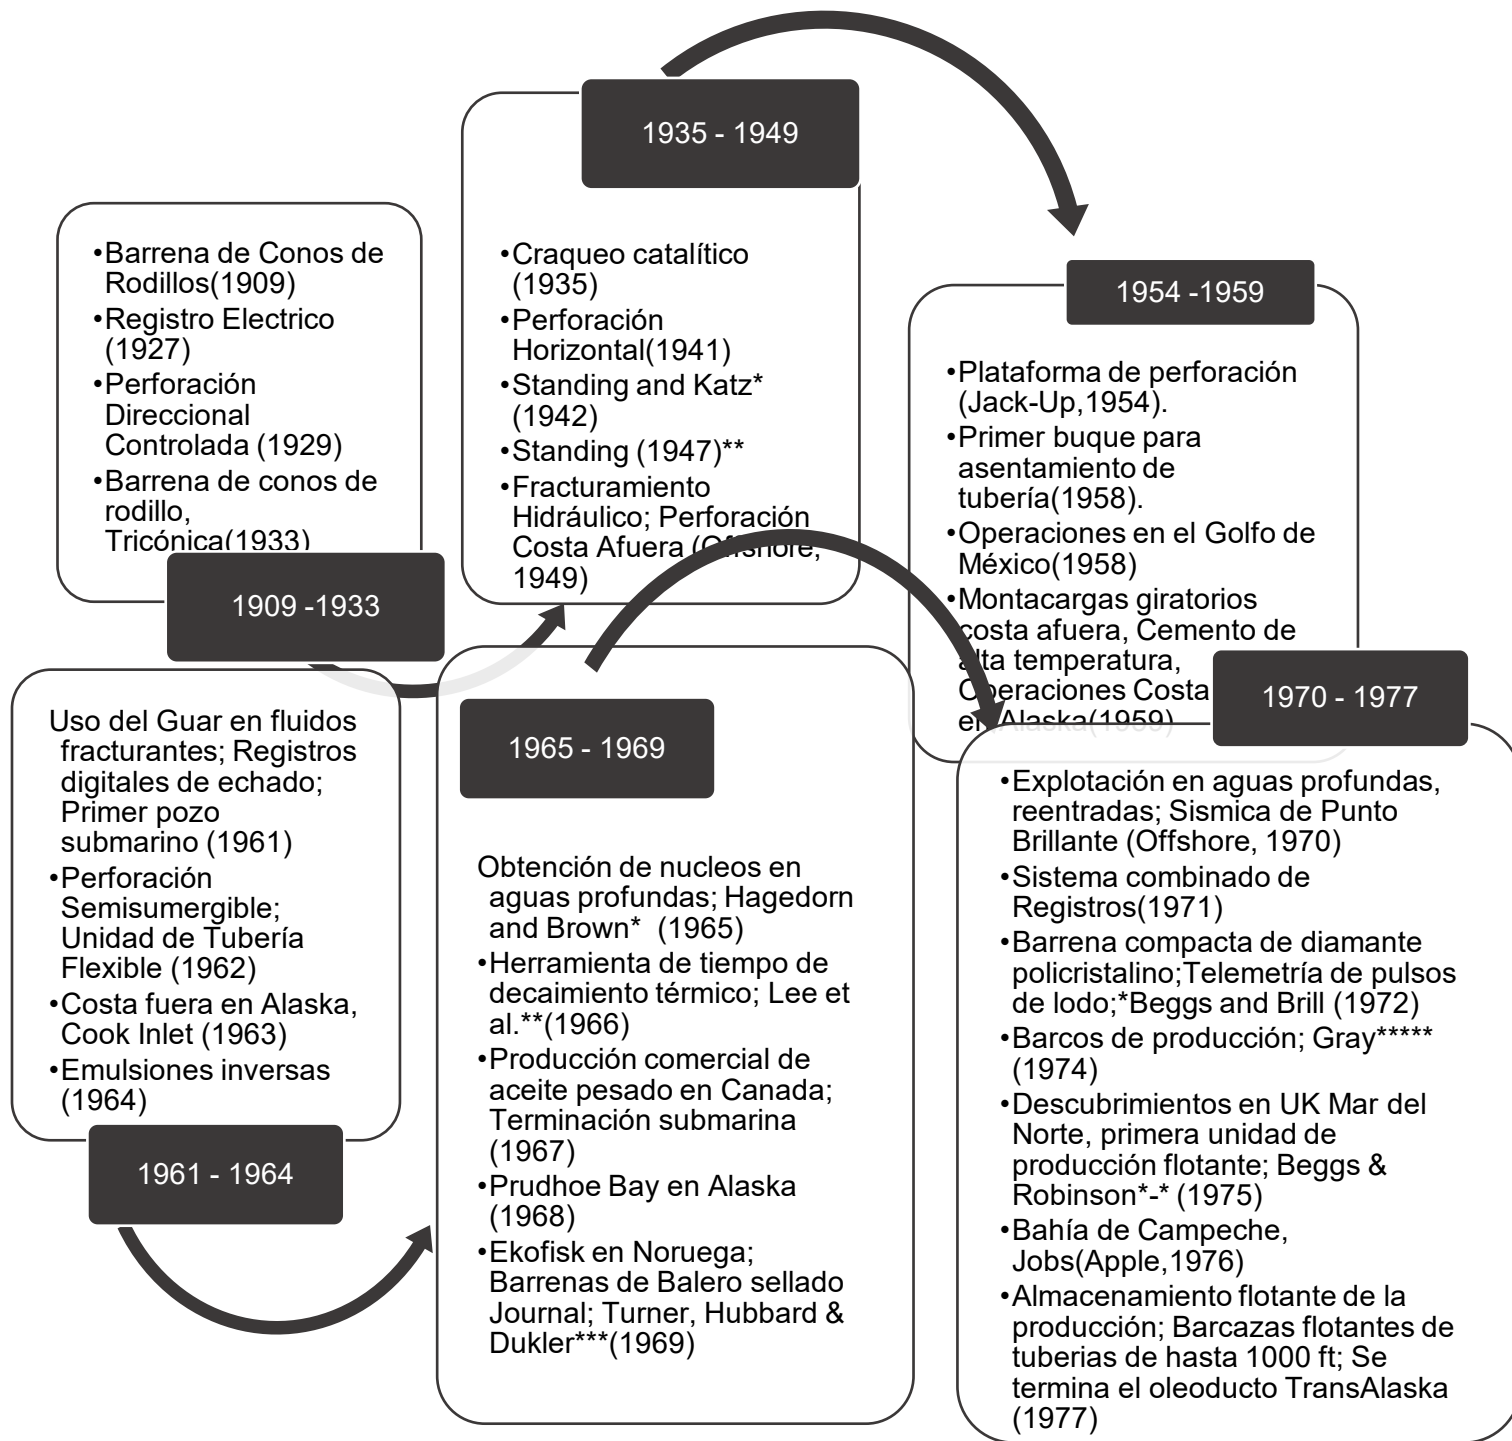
1935 - 1949

•Barrena de Conos de Rodillos(1909)
•Registro Electrico (1927)
•Perforación Direccional Controlada (1929)
•Barrena de conos de rodillo, Tricónica(1933)

1909 -1933

•Craqueo catalítico (1935)
•Perforación Horizontal(1941)
•Standing and Katz* (1942)
•Standing (1947)**
•Fracturamiento Hidráulico; Perforación Costa Afuera (Offshore, 1949)

1954 -1959

•Plataforma de perforación (Jack-Up,1954).
•Primer buque para asentamiento de tubería(1958).
•Operaciones en el Golfo de México(1958)
•Montacargas giratorios costa afuera, Cemento de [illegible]lta temperatura, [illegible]peraciones Costa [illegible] e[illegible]Alaska(1959)

1970 - 1977

Uso del Guar en fluidos fracturantes; Registros digitales de echado; Primer pozo submarino (1961)
•Perforación Semisumergible; Unidad de Tubería Flexible (1962)
•Costa fuera en Alaska, Cook Inlet (1963)
•Emulsiones inversas (1964)

1961 - 1964

1965 - 1969

Obtención de nucleos en aguas profundas; Hagedorn and Brown* (1965)
•Herramienta de tiempo de decaimiento térmico; Lee et al.**(1966)
•Producción comercial de aceite pesado en Canada; Terminación submarina (1967)
•Prudhoe Bay en Alaska (1968)
•Ekofisk en Noruega; Barrenas de Balero sellado Journal; Turner, Hubbard & Dukler***(1969)

•Explotación en aguas profundas, reentradas; Sismica de Punto Brillante (Offshore, 1970)
•Sistema combinado de Registros(1971)
•Barrena compacta de diamante policristalino;Telemetría de pulsos de lodo;*Beggs and Brill (1972)
•Barcos de producción; Gray***** (1974)
•Descubrimientos en UK Mar del Norte, primera unidad de producción flotante; Beggs & Robinson*-* (1975)
•Bahía de Campeche, Jobs(Apple,1976)
•Almacenamiento flotante de la producción; Barcazas flotantes de tuberias de hasta 1000 ft; Se termina el oleoducto TransAlaska (1977)